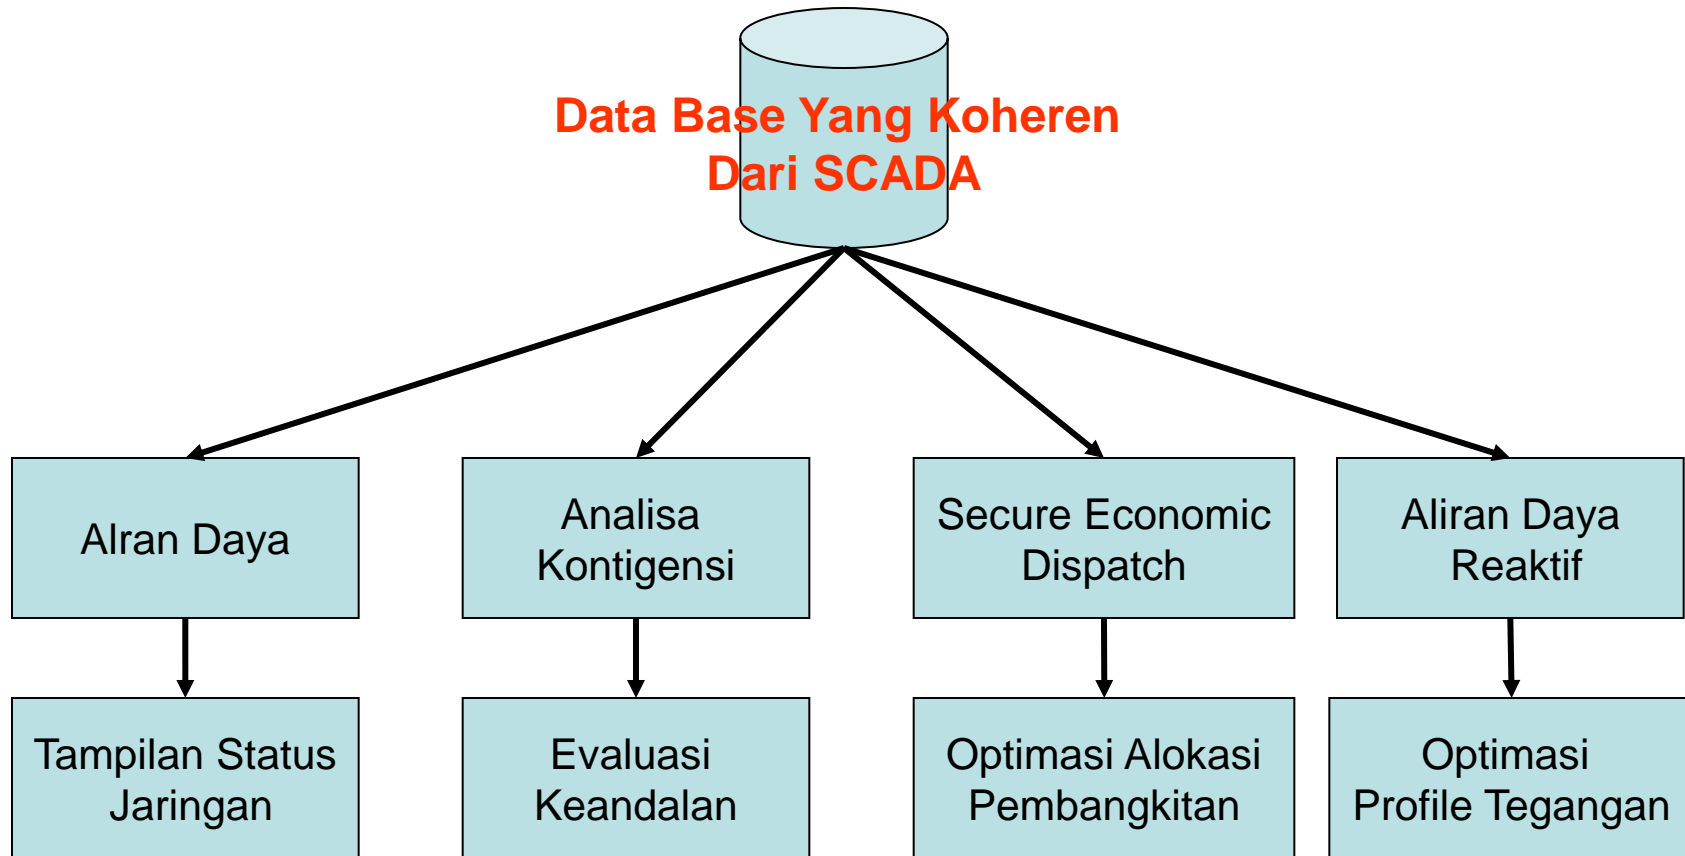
Data Base Yang Koheren Dari SCADA

Alran Daya

Analisa Kontigensi

Secure Economic Dispatch

Aliran Daya Reaktif

Tampilan Status Jaringan

Evaluasi Keandalan

Optimasi Alokasi Pembangkitan

Optimasi Profile Tegangan